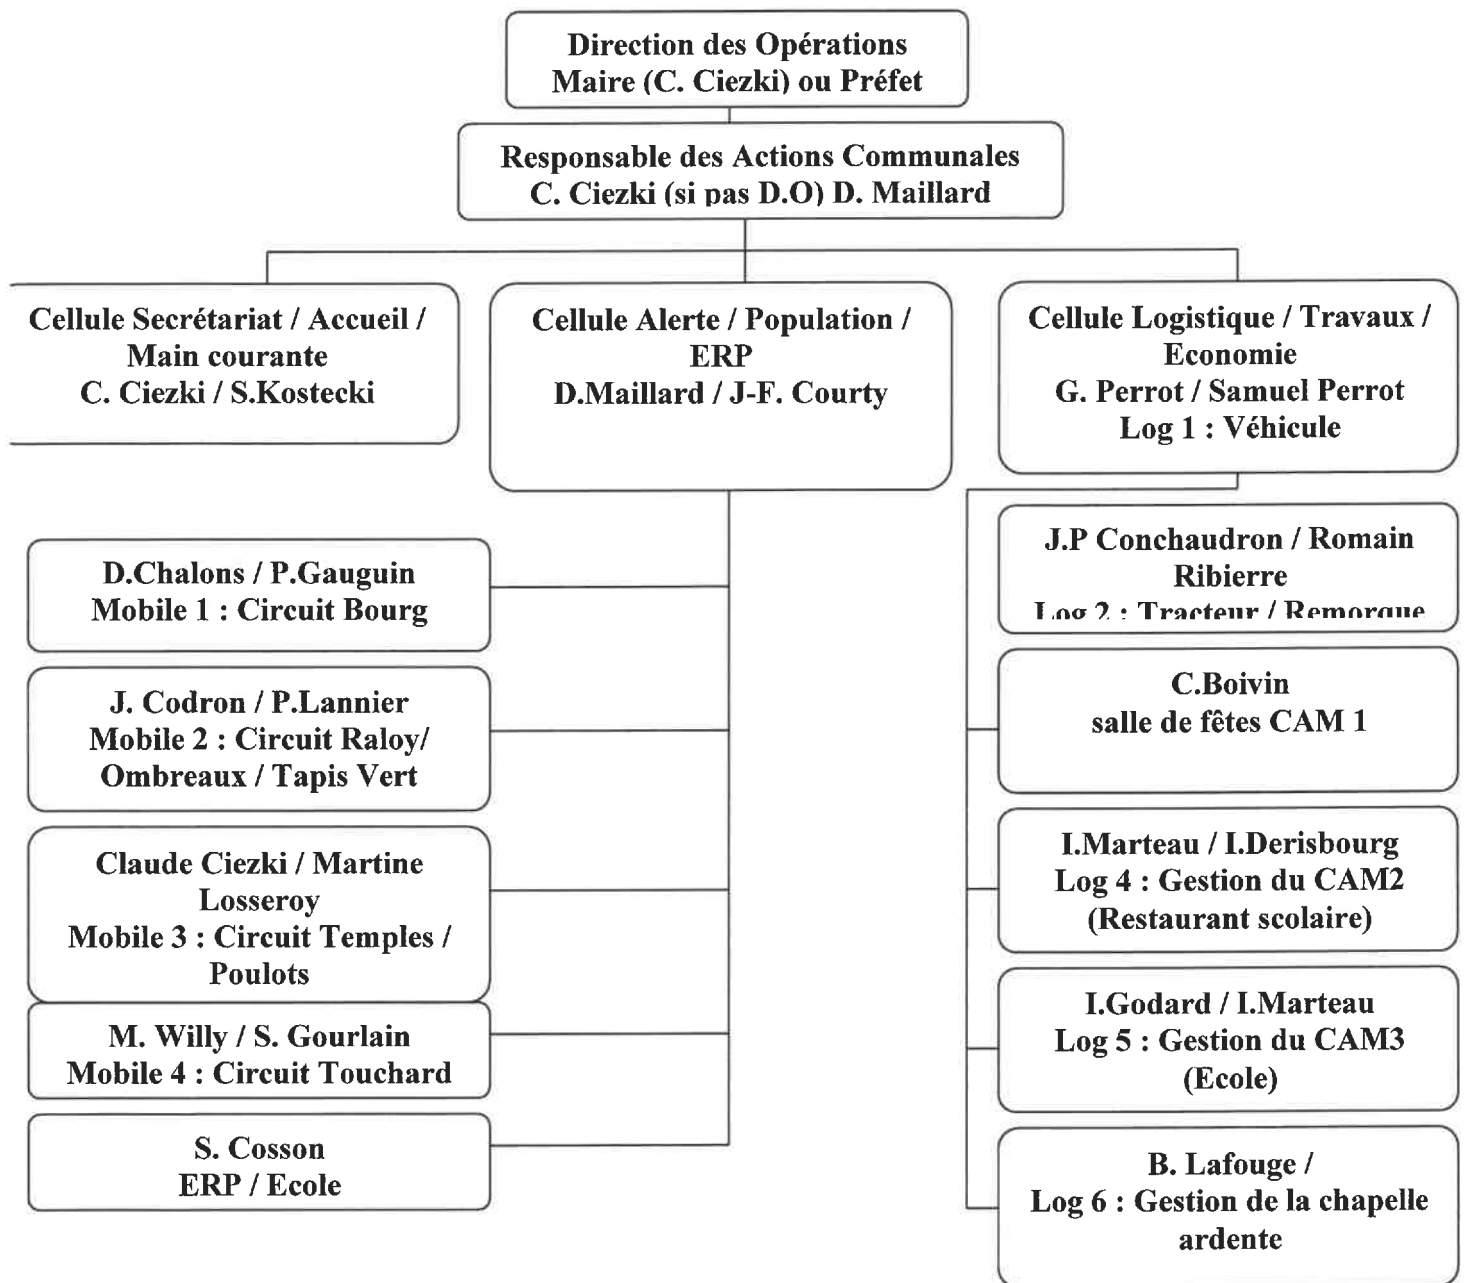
Direction des Opérations
Maire (C. Ciezki) ou Préfet

Responsable des Actions Communales
C. Ciezki (si pas D.O) D. Maillard

Cellule Secrétariat / Accueil / Main courante
C. Ciezki / S.Kostecki

Cellule Alerte / Population / ERP
D.Maillard / J-F. Courty

Cellule Logistique / Travaux / Economie
G. Perrot / Samuel Perrot
Log 1 : Véhicule

D.Chalons / P.Gauguin
Mobile 1 : Circuit Bourg

J. Codron / P.Lannier
Mobile 2 : Circuit Raloy/ Ombreaux / Tapis Vert

Claude Ciezki / Martine Losseroy
Mobile 3 : Circuit Temples / Poulots

M. Willy / S. Gourlain
Mobile 4 : Circuit Touchard

S. Cosson
ERP / Ecole

J.P Conchaudron / Romain Ribierre
Log 2 : Tracteur / Remorque

C.Boivin
salle de fêtes CAM 1

I.Marteau / I.Derisbourg
Log 4 : Gestion du CAM2 (Restaurant scolaire)

I.Godard / I.Marteau
Log 5 : Gestion du CAM3 (Ecole)

B. Lafouge /
Log 6 : Gestion de la chapelle ardente